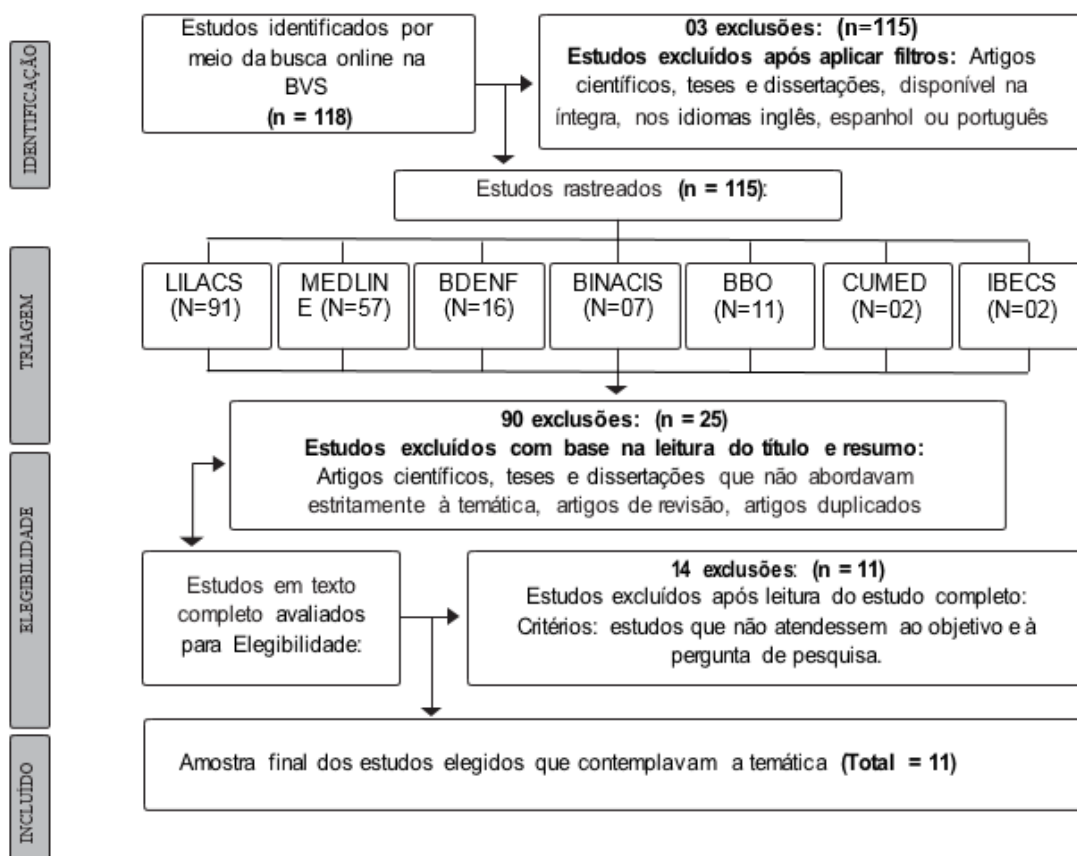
IDENTIFICAÇÃO

Estudos identificados por meio da busca online na BVS
(n = 118)

03 exclusões: (n=115)
Estudos excluídos após aplicar filtros: Artigos científicos, teses e dissertações, disponível na íntegra, nos idiomas inglês, espanhol ou português

Estudos rastreados (n = 115):

TRIAGEM

LILACS (N=91)

MEDLINE (N=57)

BDENF (N=16)

BINACIS (N=07)

BBO (N=11)

CUMED (N=02)

IBECS (N=02)

ELEGIBILIDADE

90 exclusões: (n = 25)
Estudos excluídos com base na leitura do título e resumo:
Artigos científicos, teses e dissertações que não abordavam estritamente à temática, artigos de revisão, artigos duplicados

Estudos em texto completo avaliados para Elegibilidade:

14 exclusões: (n = 11)
Estudos excluídos após leitura do estudo completo:
Critérios: estudos que não atendessem ao objetivo e à pergunta de pesquisa.

INCLUÍDO

Amostra final dos estudos elegidos que contemplavam a temática (Total = 11)